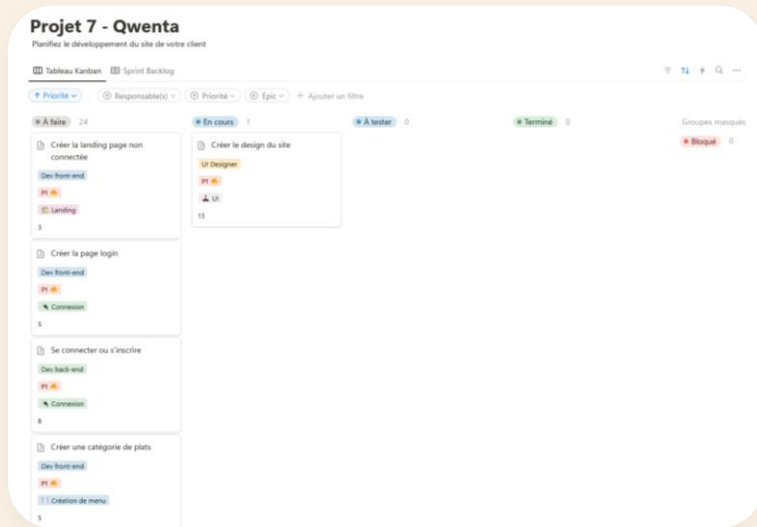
Projet 7 - Qwenta

Planifiez le développement du site de votre client

Tableau Kanban Sprint Backlog

↑ Priorité ⌄ Responsable(s) ⌄ Priorité ⌄ Epic ⌄ + Ajouter un filtre

À faire 24

Créer la landing page non connectée
Dev front-end
P1
Landing
3

Créer la page login
Dev front-end
P1
Connexion
5

Se connecter ou s'inscrire
Dev back-end
P1
Connexion
8

Créer une catégorie de plats
Dev front-end
P1
Création de menu
5

En cours 1

Créer le design du site
UI Designer
P1
UI
13

À tester 0

Terminé 0

Groupes masqués

Bloqué 0